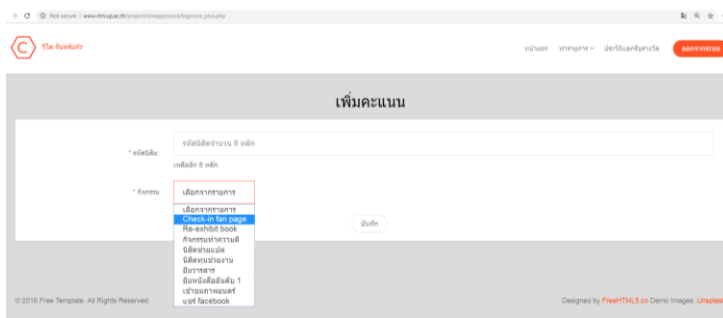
Not secure | www.dm.up.ac.th/project/chnapp/score/logscore_plus.php

รีไซ รีเทร่มกำ

หน้าแรก ทำรายการ ประวัติแลกรับรางวัล ออกจากระบบ

เพิ่มคะแนน

* รหัสนิสิต: รหัสนิสิตจำนวน 8 หลัก

เหลืออีก 8 หลัก

* กิจกรรม เลือกจากรายการ

เลือกจากรายการ
Check-in fan page
Re-exhibit book
กิจกรรมทำความดี
นิสิตช่วยแปล
นิสิตทุนช่วยงาน
ยืมวารสาร
ยืมหนังสืออันดับ 1
เข้าชมภาพยนตร์
แชร์ facebook

บันทึก

© 2016 Free Template. All Rights Reserved.

Designed by FreeHTML5.co Demo Images: Unsplash